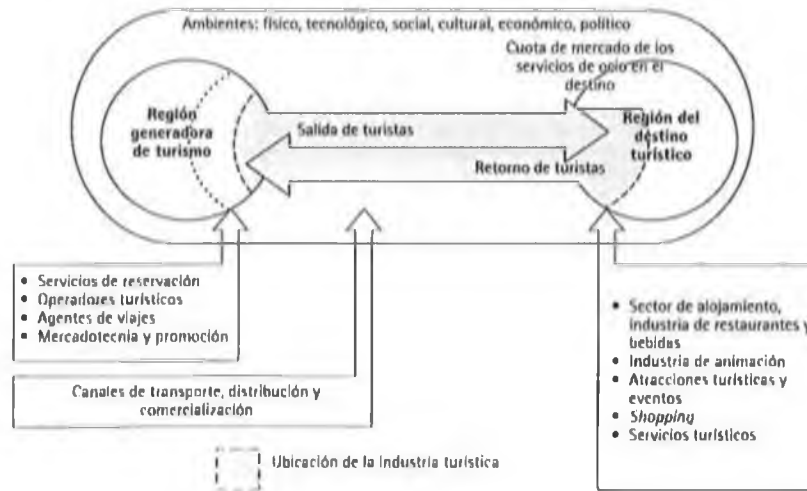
Ambientes: físico, tecnológico, social, cultural, económico, político

Cuota de mercado de los servicios de ocio en el destino

Región generadora de turismo

Salida de turistas

Región del destino turístico

Retorno de turistas

- Servicios de reservación
- Operadores turísticos
- Agentes de viajes
- Mercadotecnia y promoción

Canales de transporte, distribución y comercialización

- Sector de alojamiento, industria de restaurantes y bebidas
- Industria de animación
- Atracciones turísticas y eventos
- *Shopping*
- Servicios turísticos

Ubicación de la industria turística